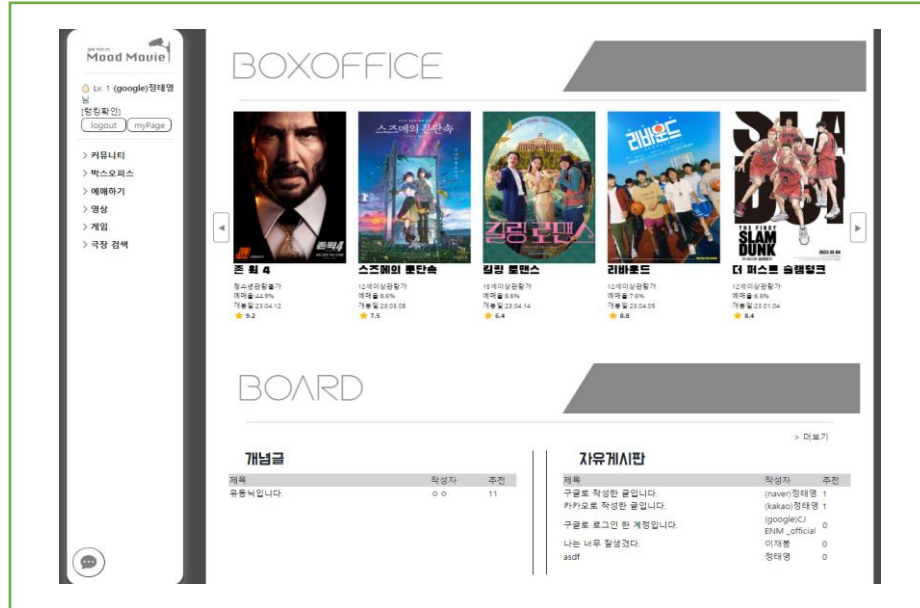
Mood Movie

Lv. 1 (google)정태영님
[힝킹확인]
logout
myPage

> 커뮤니티
> 박스오피스
> 예매하기
> 영상
> 게임
> 극장 검색

BOXOFFICE

존 윅 4
청소년관람불가
예매율 44.9%
개봉일 23.04.12
9.2

스즈메의 문단속
12세이상관람가
예매율 8.6%
개봉일 23.03.08
7.5

킬링 로맨스
15세이상관람가
예매율 8.6%
개봉일 23.04.14
6.4

리바운드
12세이상관람가
예매율 7.6%
개봉일 23.04.05
8.8

더 퍼스트 슬램덩크
12세이상관람가
예매율 6.8%
개봉일 23.01.04
8.4

BOARD

> 더보기

개념글

| 제목 | 작성자 | 추천 |
|---|---|---|
| 유동닉입니다. | ㅇㅇ | 11 |

자유게시판

| 제목 | 작성자 | 추천 |
|---|---|---|
| 구글로 작성한 글입니다. | (naver)정태영 | 1 |
| 카카오로 작성한 글입니다. | (kakao)정태영 | 1 |
| 구글로 로그인 한 계정입니다. | (google)CJ ENM _official | 0 |
| 나는 너무 잘생겼다. | 이재봉 | 0 |
| asdf | 정태영 | 0 |